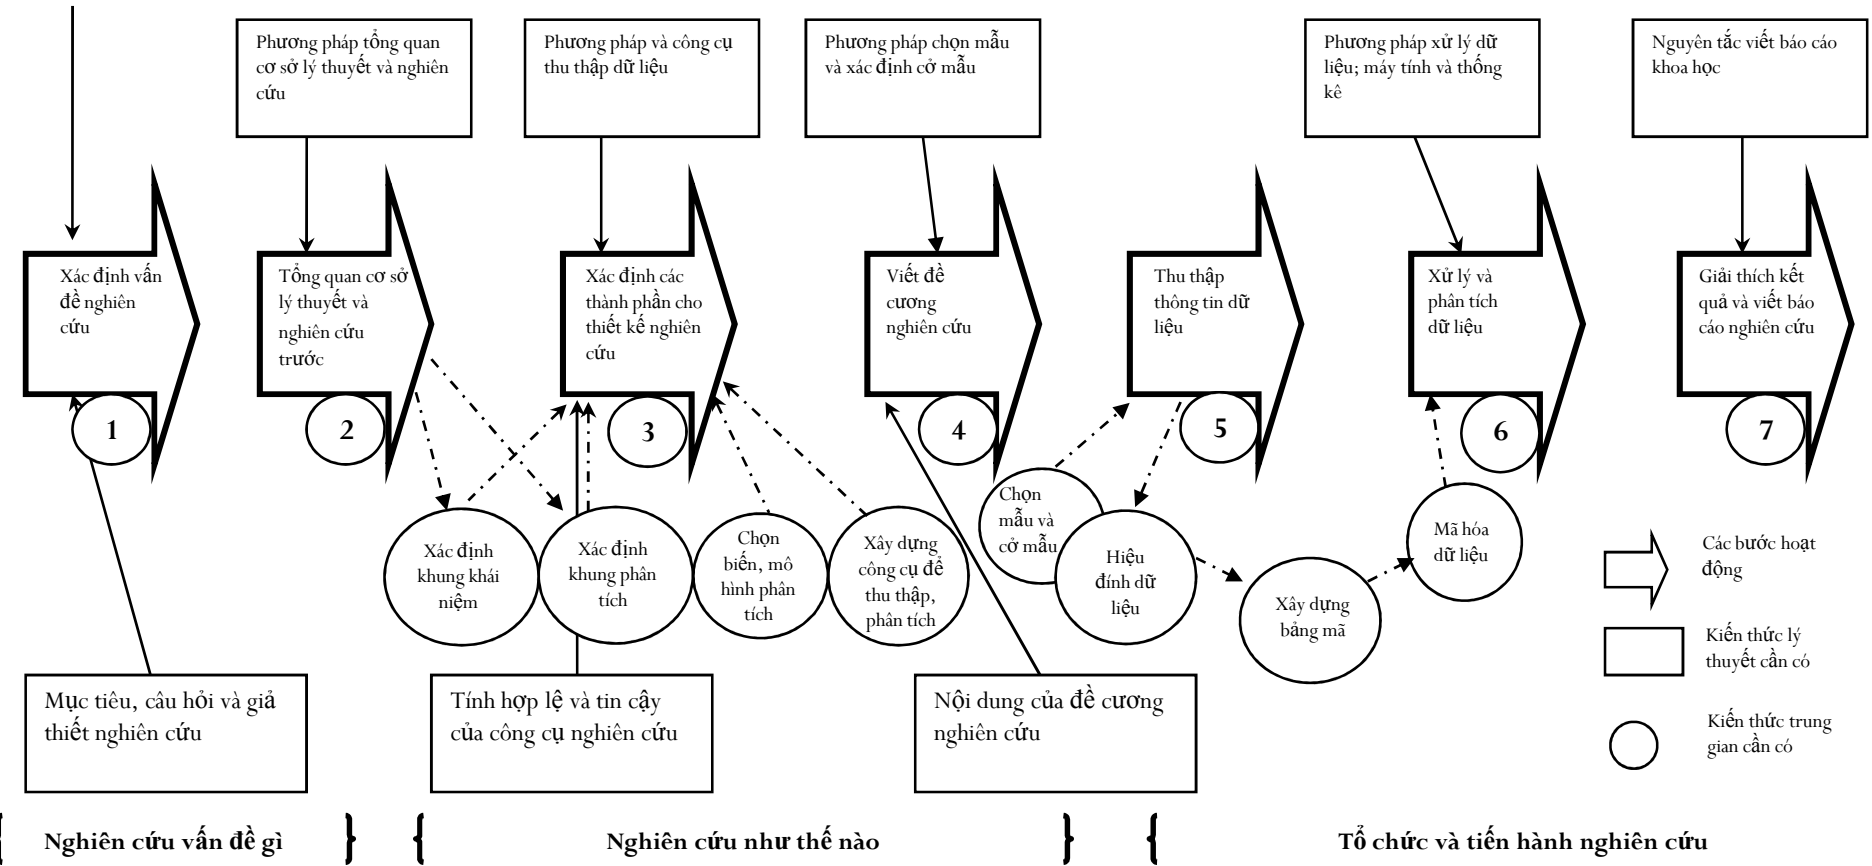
Phương pháp tổng quan cơ sở lý thuyết và nghiên cứu

Phương pháp và công cụ thu thập dữ liệu

Phương pháp chọn mẫu và xác định cở mẫu

Phương pháp xử lý dữ liệu; máy tính và thống kê

Nguyên tắc viết báo cáo khoa học

Xác định vấn đề nghiên cứu

1

Tổng quan cơ sở lý thuyết và nghiên cứu trước

2

Xác định các thành phần cho thiết kế nghiên cứu

3

Viết đề cương nghiên cứu

4

Thu thập thông tin dữ liệu

5

Xử lý và phân tích dữ liệu

6

Giải thích kết quả và viết báo cáo nghiên cứu

7

Xác định khung khái niệm

Xác định khung phân tích

Chọn biến, mô hình phân tích

Xây dựng công cụ để thu thập, phân tích

Chọn mẫu và cở mẫu

Hiệu đính dữ liệu

Xây dựng bảng mã

Mã hóa dữ liệu

Các bước hoạt động

Kiến thức lý thuyết cần có

Kiến thức trung gian cần có

Mục tiêu, câu hỏi và giả thiết nghiên cứu

Tính hợp lệ và tin cậy của công cụ nghiên cứu

Nội dung của đề cương nghiên cứu

Nghiên cứu vấn đề gì

Nghiên cứu như thế nào

Tổ chức và tiến hành nghiên cứu